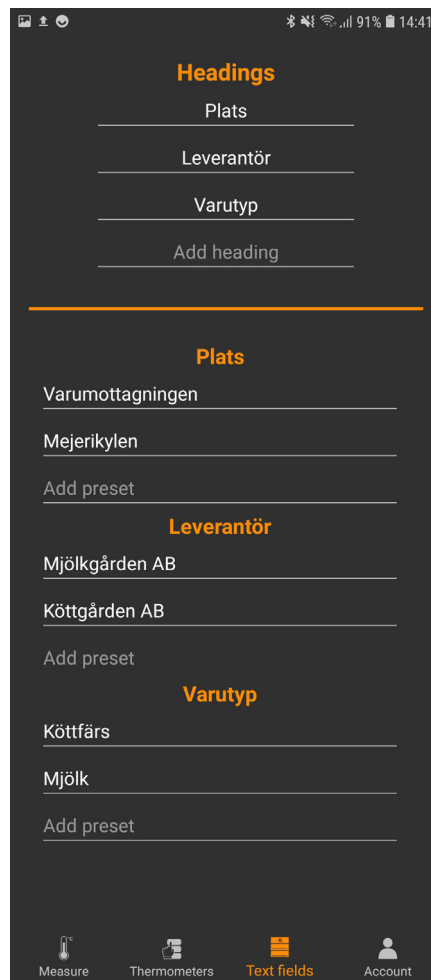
91% 14:41

Headings

Plats

Leverantör

Varutyp

Add heading

Plats

Varumottagningen

Mejerikylen

Add preset

Leverantör

Mjölkgården AB

Köttgården AB

Add preset

Varutyp

Köttfärs

Mjölk

Add preset

Measure Thermometers Text fields Account